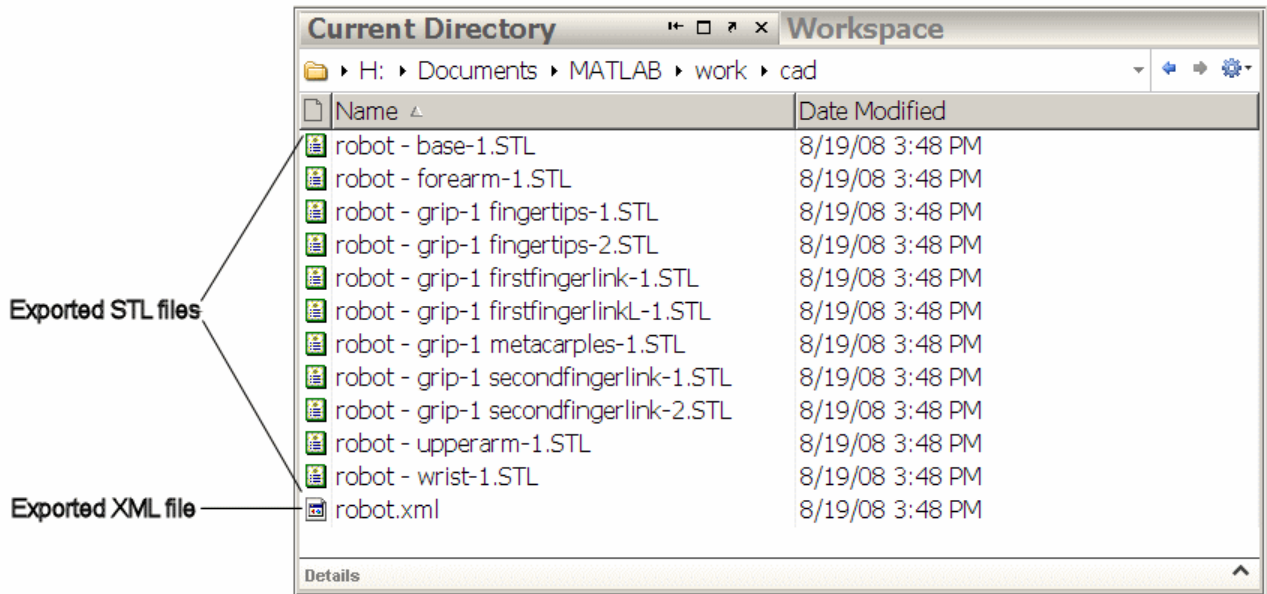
Current Directory Workspace

H: ▸ Documents ▸ MATLAB ▸ work ▸ cad

| Name | Date Modified |
|---|---|
| robot - base-1.STL | 8/19/08 3:48 PM |
| robot - forearm-1.STL | 8/19/08 3:48 PM |
| robot - grip-1 fingertips-1.STL | 8/19/08 3:48 PM |
| robot - grip-1 fingertips-2.STL | 8/19/08 3:48 PM |
| robot - grip-1 firstfingerlink-1.STL | 8/19/08 3:48 PM |
| robot - grip-1 firstfingerlinkL-1.STL | 8/19/08 3:48 PM |
| robot - grip-1 metacarples-1.STL | 8/19/08 3:48 PM |
| robot - grip-1 secondfingerlink-1.STL | 8/19/08 3:48 PM |
| robot - grip-1 secondfingerlink-2.STL | 8/19/08 3:48 PM |
| robot - upperarm-1.STL | 8/19/08 3:48 PM |
| robot - wrist-1.STL | 8/19/08 3:48 PM |
| robot.xml | 8/19/08 3:48 PM |

Exported STL files

Exported XML file

Details